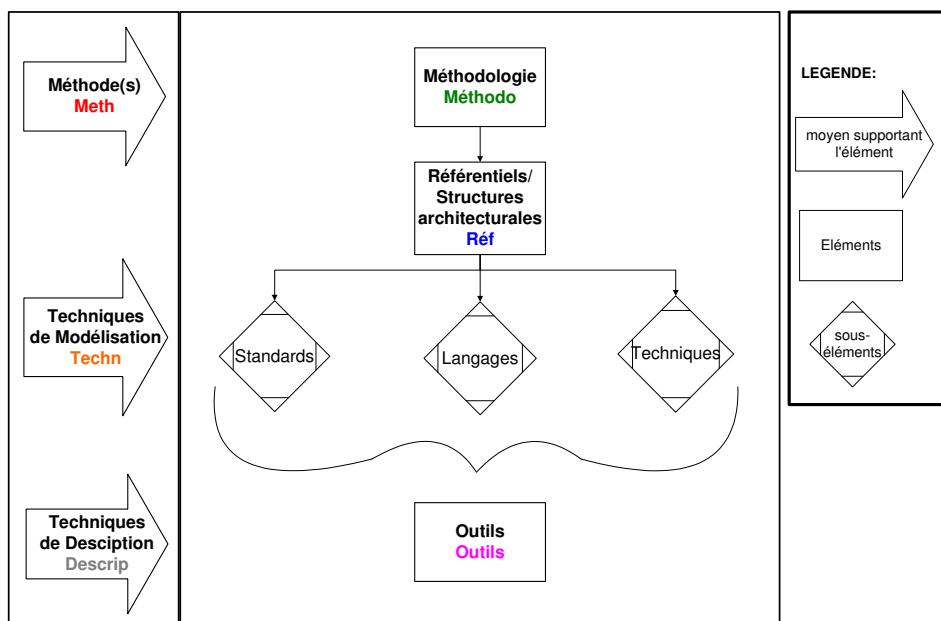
Méthode(s)
Meth

Techniques de Modélisation
Techn

Techniques de Desciption
Descrip

Méthodologie
Méthodo

Référentiels/ Structures architecturales
Réf

Standards

Langages

Techniques

Outils
Outils

LEGENDE:

moyen supportant l'élément

Eléments

sous-éléments